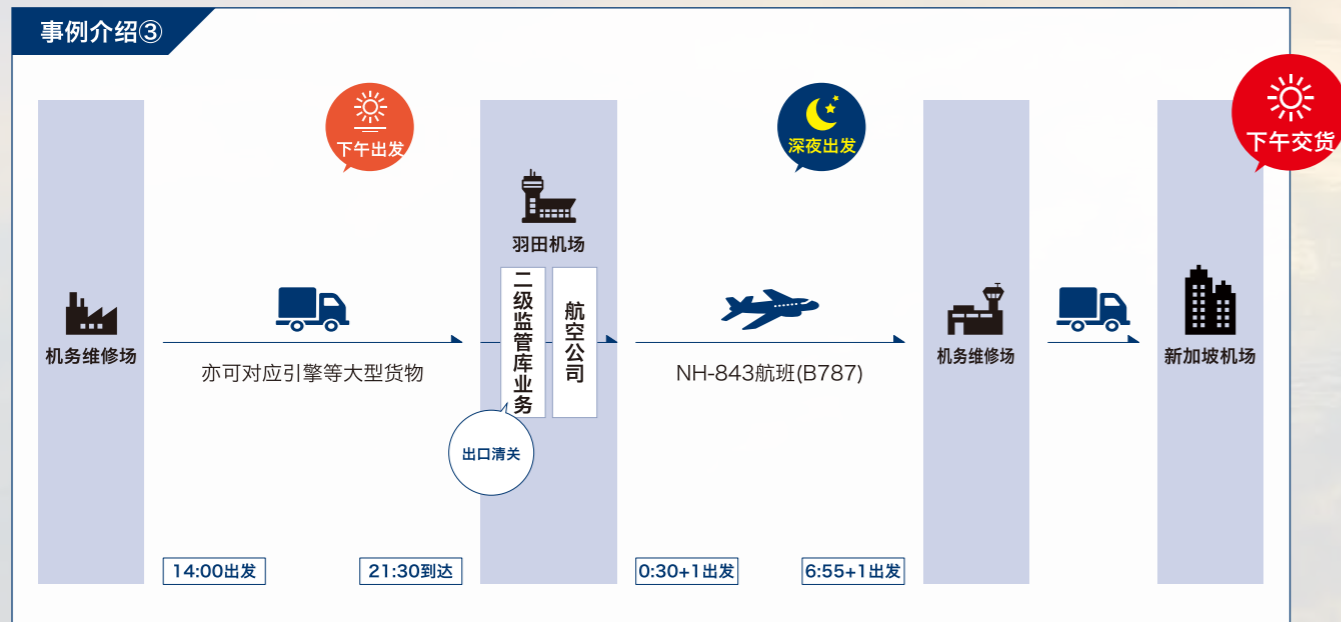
事例介绍③

下午出发

深夜出发

下午交货

机务维修场

亦可对应引擎等大型货物

羽田机场

二级监管库业务

航空公司

出口清关

NH-843航班(B787)

机务维修场

新加坡机场

14:00出发

21:30到达

0:30+1出发

6:55+1出发